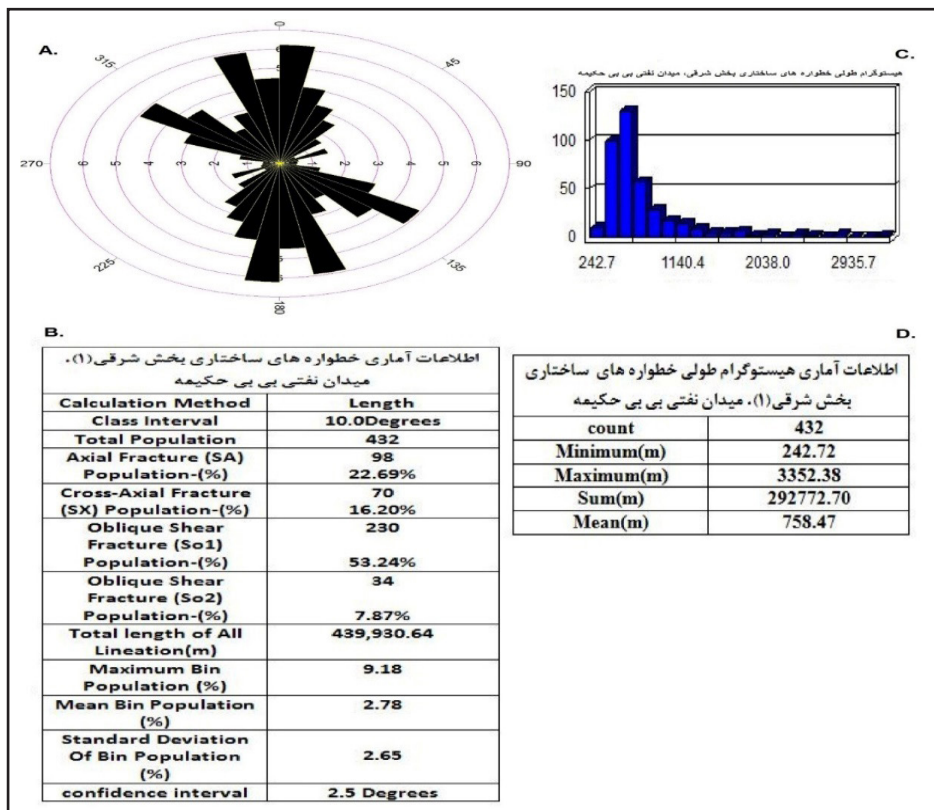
A.

0

45

90

135

180

225

270

315

2 4 6 8

C.

هیستوگرام طولی خطواره های ساختاری بخش شرقی، میدان نفتی بی بی حکیمه

150

100

50

0

242.7 1140.4 2038.0 2935.7

B.

| اطلاعات آماری خطواره های ساختاری بخش شرقی(1)، میدان نفتی بی بی حکیمه | |
|---|---|
| Calculation Method | Length |
| Class Interval | 10.0Degrees |
| Total Population | 432 |
| Axial Fracture (SA) Population-(%) | 98 22.69% |
| Cross-Axial Fracture (SX) Population-(%) | 70 16.20% |
| Oblique Shear Fracture (So1) Population-(%) | 230 53.24% |
| Oblique Shear Fracture (So2) Population-(%) | 34 7.87% |
| Total length of All Lineation(m) | 439,930.64 |
| Maximum Bin Population (%) | 9.18 |
| Mean Bin Population (%) | 2.78 |
| Standard Deviation Of Bin Population (%) | 2.65 |
| confidence interval | 2.5 Degrees |

D.

| اطلاعات آماری هیستوگرام طولی خطواره های ساختاری بخش شرقی(1). میدان نفتی بی بی حکیمه | |
|---|---|
| count | 432 |
| Minimum(m) | 242.72 |
| Maximum(m) | 3352.38 |
| Sum(m) | 292772.70 |
| Mean(m) | 758.47 |